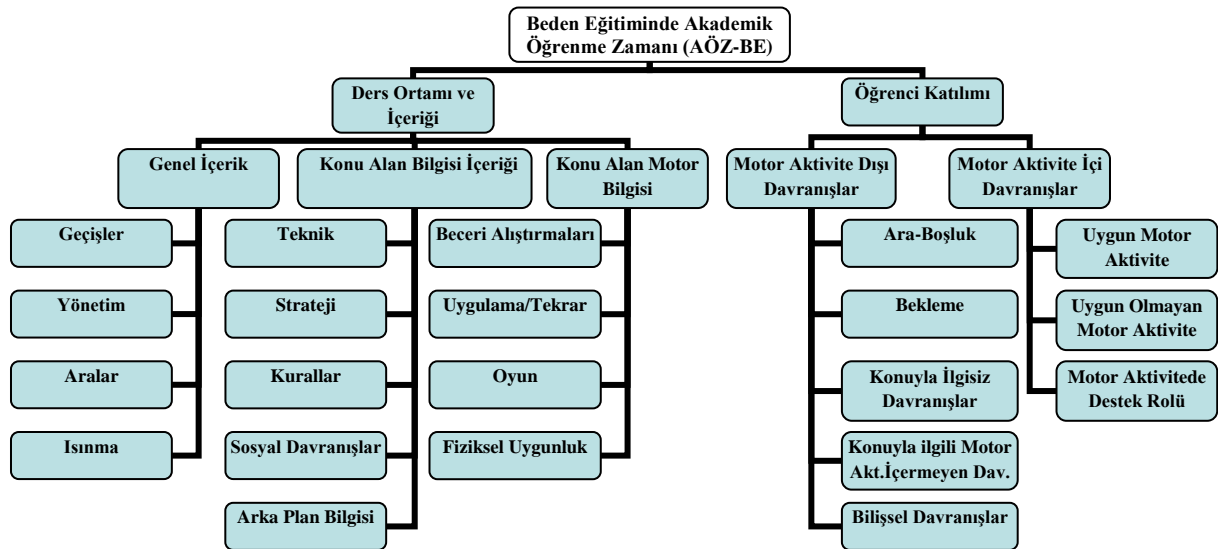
Beden Eğitiminde Akademik Öğrenme Zamanı (AÖZ-BE)

Ders Ortamı ve İçeriği

Öğrenci Katılımı

Genel İçerik

Konu Alan Bilgisi İçeriği

Konu Alan Motor Bilgisi

Motor Aktivite Dışı Davranışlar

Motor Aktivite İçi Davranışlar

Geçişler

Yönetim

Aralar

Isınma

Teknik

Strateji

Kurallar

Sosyal Davranışlar

Arka Plan Bilgisi

Beceri Alıştırmaları

Uygulama/Tekrar

Oyun

Fiziksel Uygunluk

Ara-Boşluk

Bekleme

Konuyla İlgisiz Davranışlar

Konuyla ilgili Motor Akt.İçermeyen Dav.

Bilişsel Davranışlar

Uygun Motor Aktivite

Uygun Olmayan Motor Aktivite

Motor Aktivitede Destek Rolü